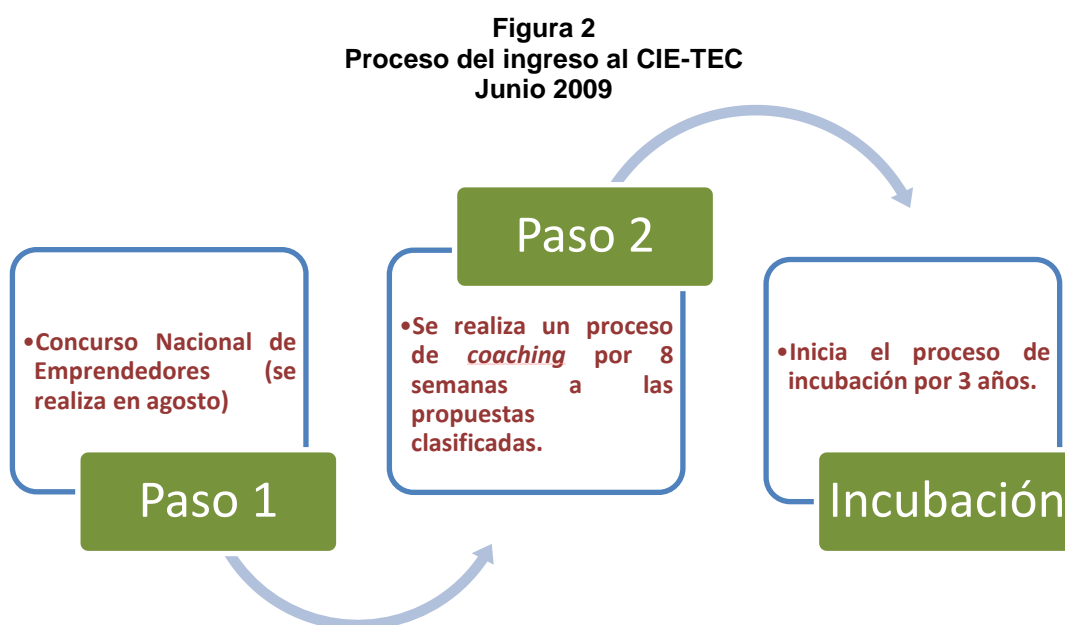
Figura 2
Proceso del ingreso al CIE-TEC
Junio 2009

•Concurso Nacional de Emprendedores (se realiza en agosto)

Paso 1

Paso 2

•Se realiza un proceso de *coaching* por 8 semanas a las propuestas clasificadas.

•Inicia el proceso de incubación por 3 años.

Incubación